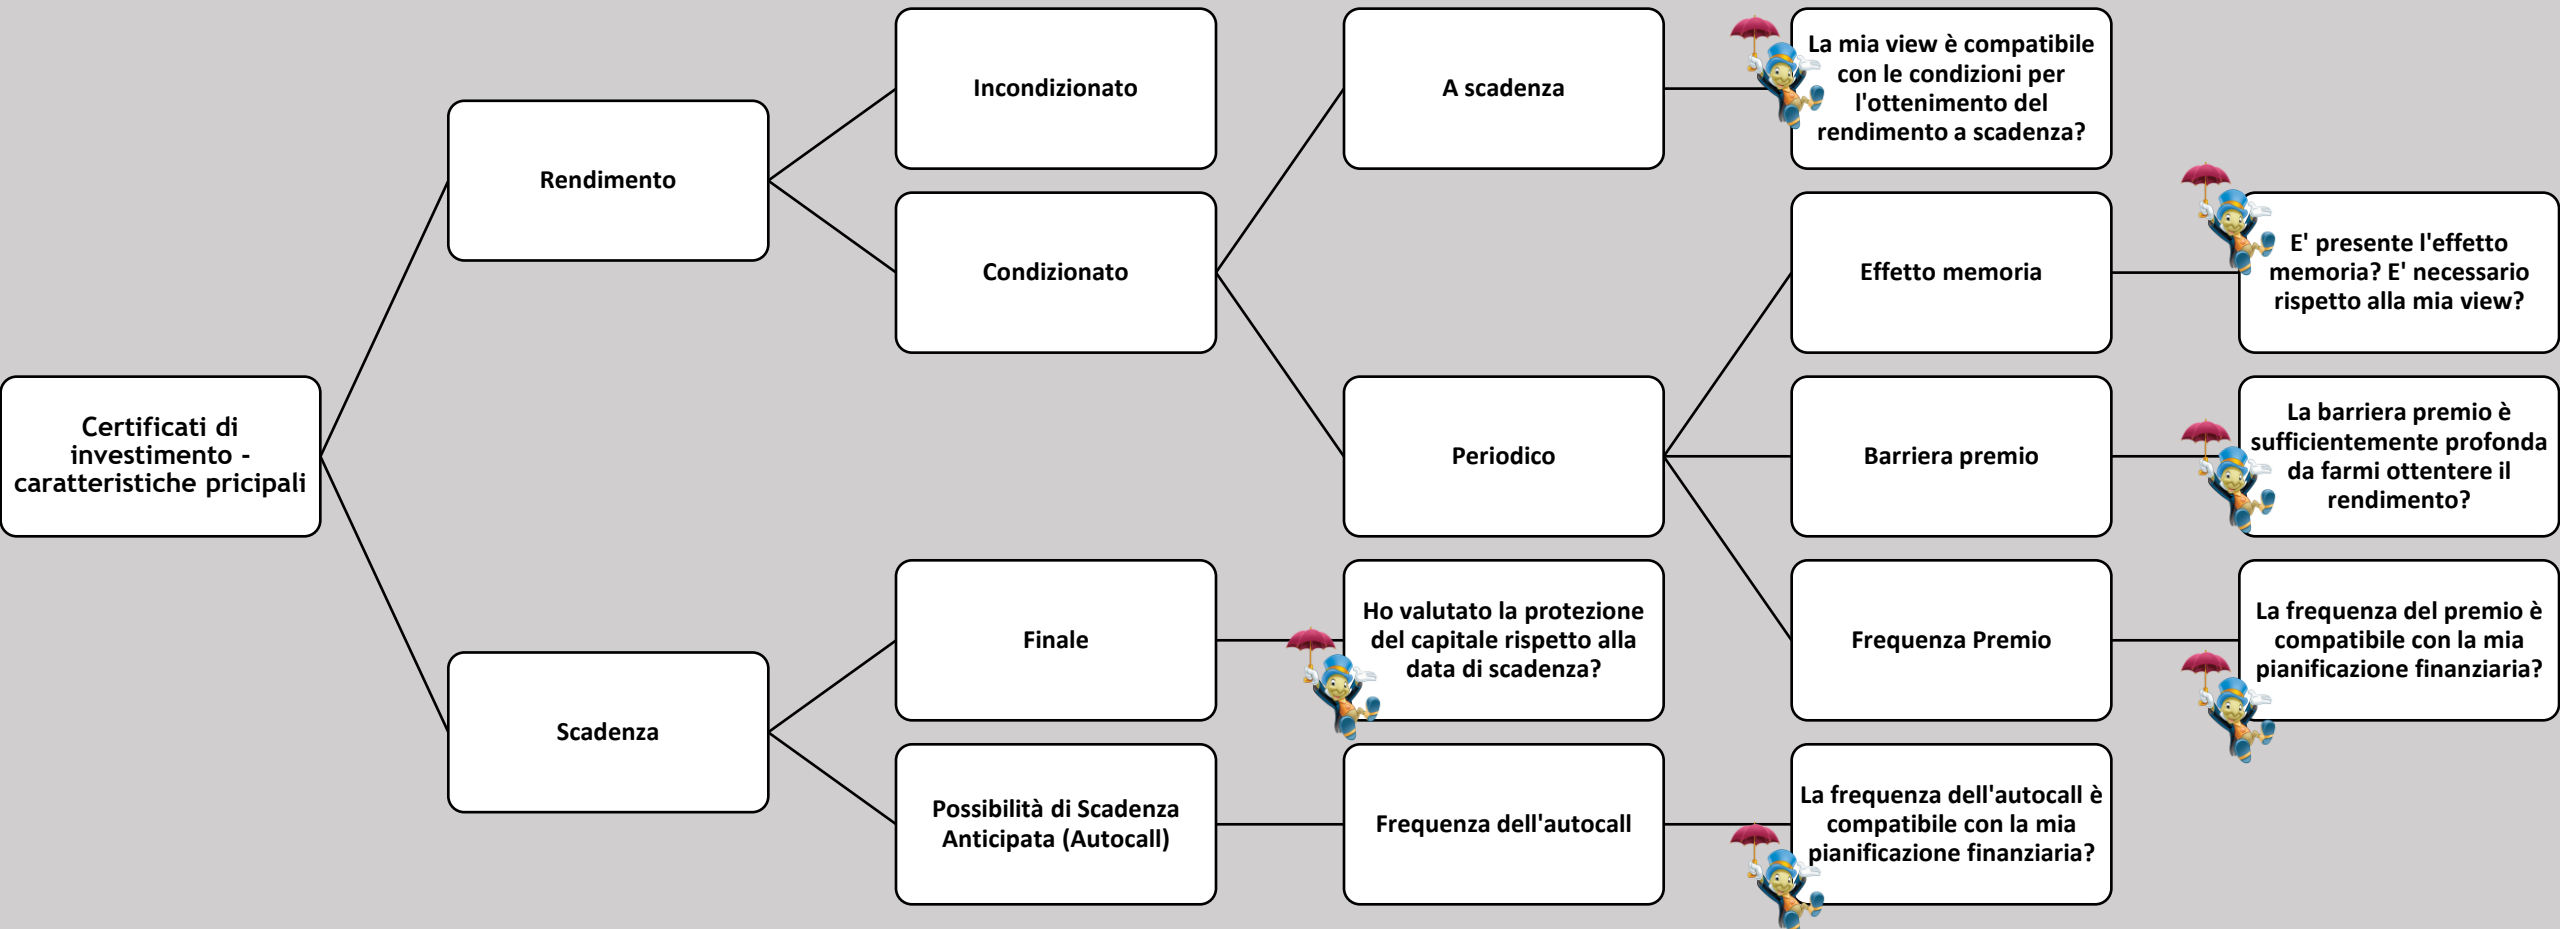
Certificati di investimento - caratteristiche pricipali

Rendimento

Incondizionato

Condizionato

A scadenza

La mia view è compatibile con le condizioni per l'ottenimento del rendimento a scadenza?

Periodico

Effetto memoria

E' presente l'effetto memoria? E' necessario rispetto alla mia view?

Barriera premio

La barriera premio è sufficientemente profonda da farmi ottentere il rendimento?

Frequenza Premio

La frequenza del premio è compatibile con la mia pianificazione finanziaria?

Scadenza

Finale

Ho valutato la protezione del capitale rispetto alla data di scadenza?

Possibilità di Scadenza Anticipata (Autocall)

Frequenza dell'autocall

La frequenza dell'autocall è compatibile con la mia pianificazione finanziaria?